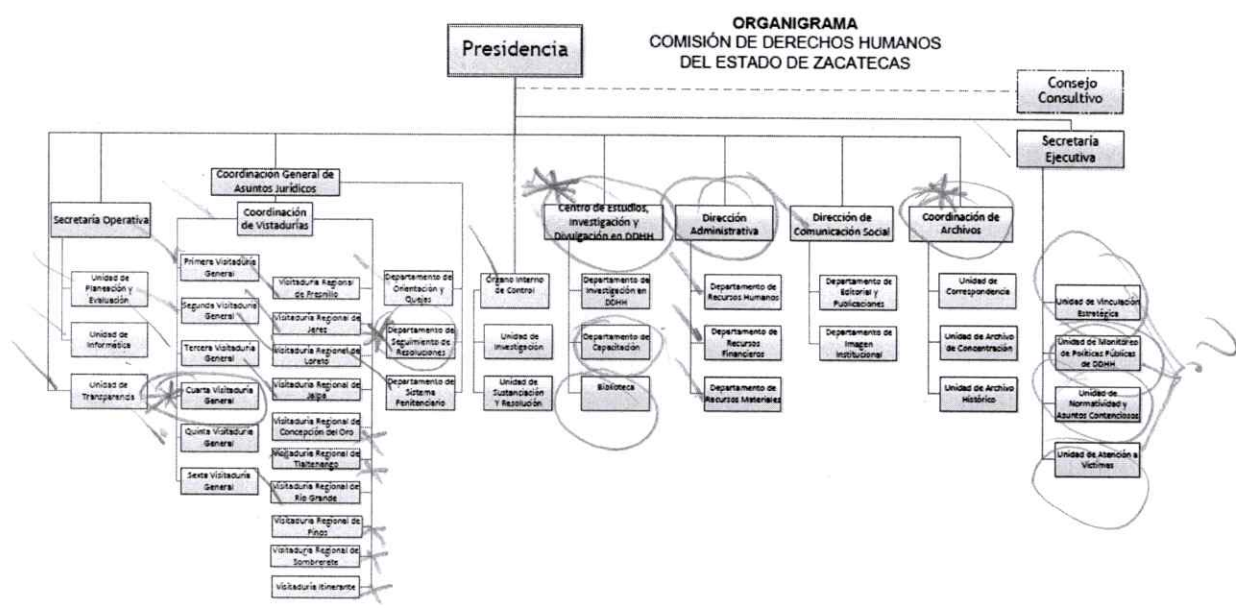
ORGANIGRAMA
COMISIÓN DE DERECHOS HUMANOS
DEL ESTADO DE ZACATECAS

Presidencia

Consejo Consultivo

Secretaría Ejecutiva

Coordinacion General de Asuntos Jurídicos

Secretaría Operativa

Coordinación de Vistadurías

Unidad de Planeación y Evaluación

Unidad de Informática

Unidad de Transparencia

Primera Visitaduría General

Segunda Visitaduría General

Tercera Visitaduría General

Cuarta Visitaduría General

Quinta Visitaduría General

Sexta Visitaduría General

Visitaduría Regional de Fresnillo

Visitaduría Regional de Jerez

Visitaduría Regional de Loreto

Visitaduría Regional de Jalpa

Visitaduría Regional de Concepción del Oro

Visitaduría Regional de Tlaltenango

Visitaduría Regional de Río Grande

Visitaduría Regional de Pinos

Visitaduría Regional de Sombrerete

Visitaduría Itinerante

Departamento de Orientación y Quejas

Departamento de Seguimiento de Resoluciones

Departamento de Sistema Penitenciario

Órgano Interno de Control

Unidad de Investigación

Unidad de Sustanciación Y Resolución

Centro de Estudios, Investigación y Divulgación en DDHH

Departamento de Investigación en DDHH

Departamento de Capacitación

Biblioteca

Dirección Administrativa

Departamento de Recursos Humanos

Departamento de Recursos Financieros

Departamento de Recursos Materiales

Dirección de Comunicación Social

Departamento de Editorial y Publicaciones

Departamento de Imagen Institucional

Coordinación de Archivos

Unidad de Correspondencia

Unidad de Archivo de Concentración

Unidad de Archivo Histórico

Unidad de Vinculación Estratégica

Unidad de Monitoreo de Políticas Públicas de DDHH

Unidad de Normatividad y Asuntos Contenciosos

Unidad de Atención a Víctimas